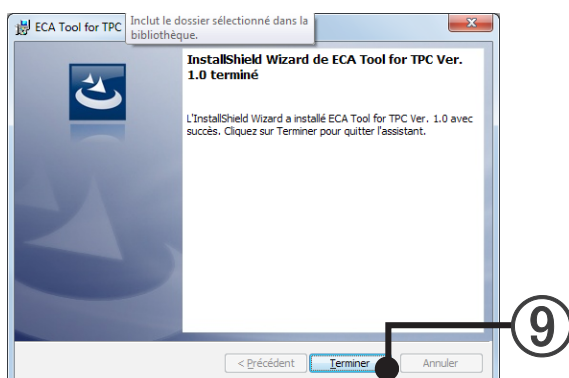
ECA Tool for TPC

Inclut le dossier sélectionné dans la bibliothèque.

InstallShield Wizard de ECA Tool for TPC Ver. 1.0 terminé

L'InstallShield Wizard a installé ECA Tool for TPC Ver. 1.0 avec succès. Cliquez sur Terminer pour quitter l'assistant.

9

< Précédent

Terminer

Annuler